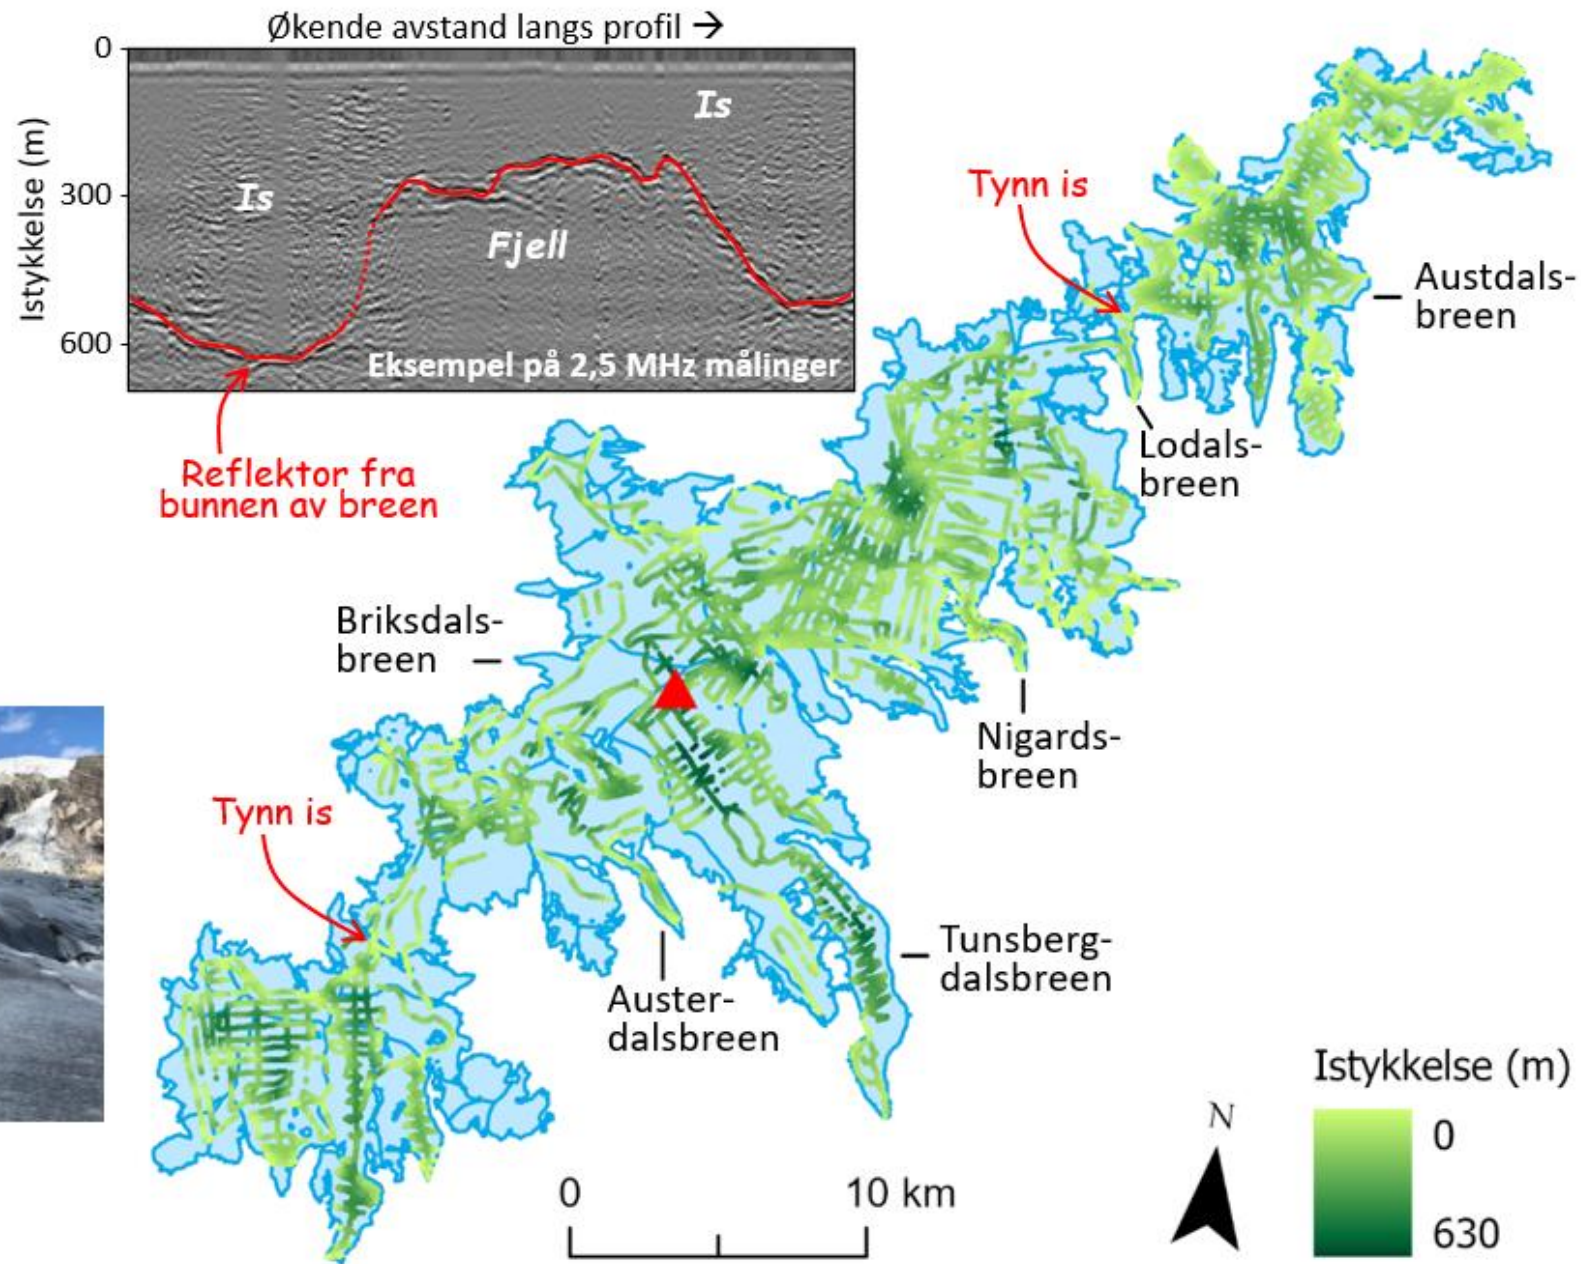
Økende avstand langs profil →

0
300
600
Istykkelse (m)

Is
Is
Fjell
Eksempel på 2,5 MHz målinger

Reflektor fra bunnen av breen

Tynn is

Austdalsbreen

Lodalsbreen

Briksdalsbreen

Nigardsbreen

Tynn is

Tunsbergdalsbreen

Austerdalsbreen

Istykkelse (m)
0
630

N

0
10 km